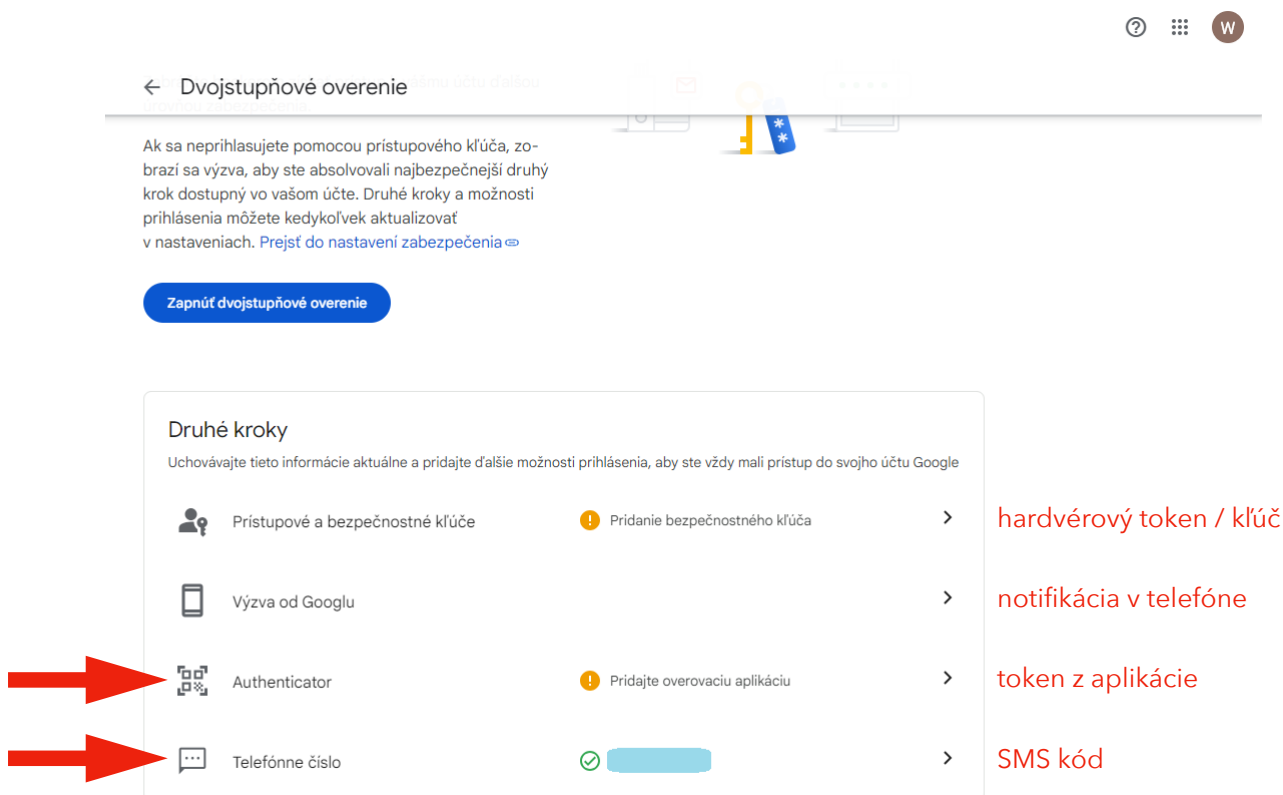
W

Dvojstupňové overenie

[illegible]

Ak sa neprihlasujete pomocou prístupového kľúča, zobrazí sa výzva, aby ste absolvovali najbezpečnejší druhý krok dostupný vo vašom účte. Druhé kroky a možnosti prihlásenia môžete kedykoľvek aktualizovať v nastaveniach. Prejsť do nastavení zabezpečenia

Zapnúť dvojstupňové overenie

Druhé kroky

Uchovávajte tieto informácie aktuálne a pridajte ďalšie možnosti prihlásenia, aby ste vždy mali prístup do svojho účtu Google

Prístupové a bezpečnostné kľúče — Pridanie bezpečnostného kľúča — hardvérový token / kľúč

Výzva od Googlu — notifikácia v telefóne

Authenticator — Pridajte overovaciu aplikáciu — token z aplikácie

Telefónne číslo — SMS kód